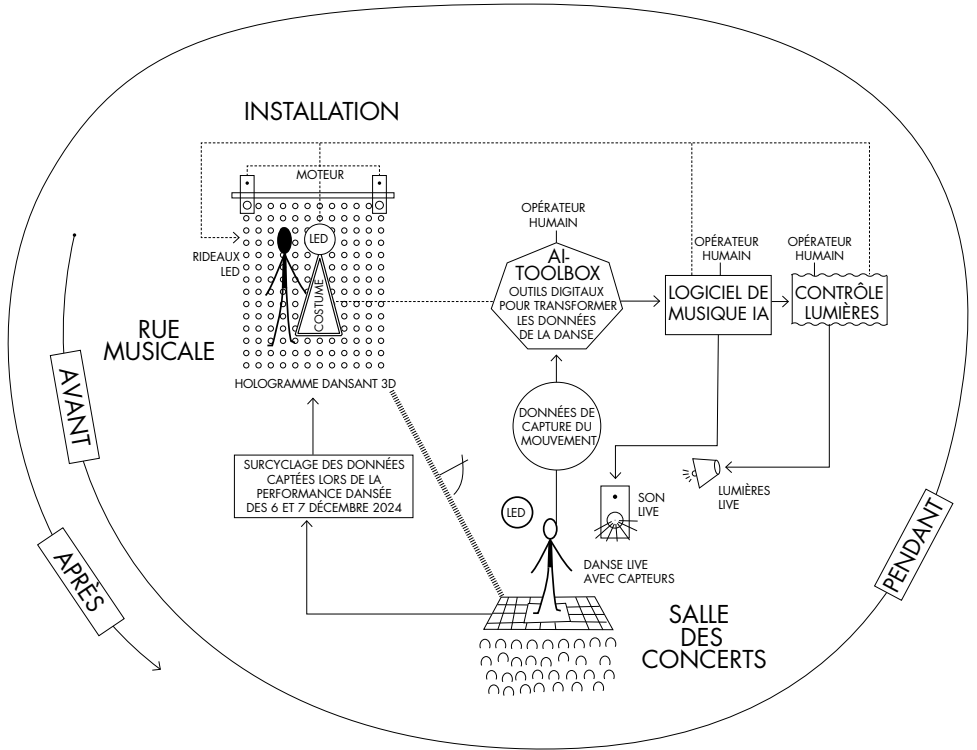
INSTALLATION

MOTEUR

RIDEAUX LED

LED

COSTUME

HOLOGRAMME DANSANT 3D

RUE MUSICALE

OPÉRATEUR HUMAIN

AI-TOOLBOX

OUTILS DIGITAUX POUR TRANSFORMER LES DONNÉES DE LA DANSE

OPÉRATEUR HUMAIN

LOGICIEL DE MUSIQUE IA

OPÉRATEUR HUMAIN

CONTRÔLE LUMIÈRES

DONNÉES DE CAPTURE DU MOUVEMENT

SURCYCLAGE DES DONNÉES CAPTÉES LORS DE LA PERFORMANCE DANSÉE DES 6 ET 7 DÉCEMBRE 2024

LED

SON LIVE

LUMIÈRES LIVE

DANSE LIVE AVEC CAPTEURS

SALLE DES CONCERTS

AVANT

APRÈS

PENDANT